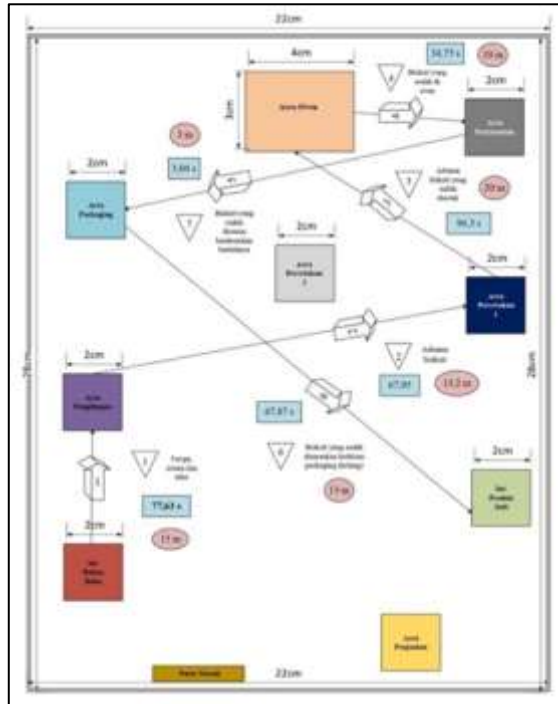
22cm

4cm

3cm

Area Oven

54,75 s

20 m

2cm

Area Pendinginan

3 m

5,04 s

2cm

Area Packaging

20 m

96,5 s

2cm

2cm

Area Pencetakan 2

Area Pencetakan 1

28cm

28cm

2cm

Area Penghalusan

67,05

13,2 m

67,87 s

2cm

77,63 s

17 m

15 m

2cm

Gudang Bahan Baku

2cm

Area Produk Jadi

Area Pengemasan

Ruang Karyawan

22cm